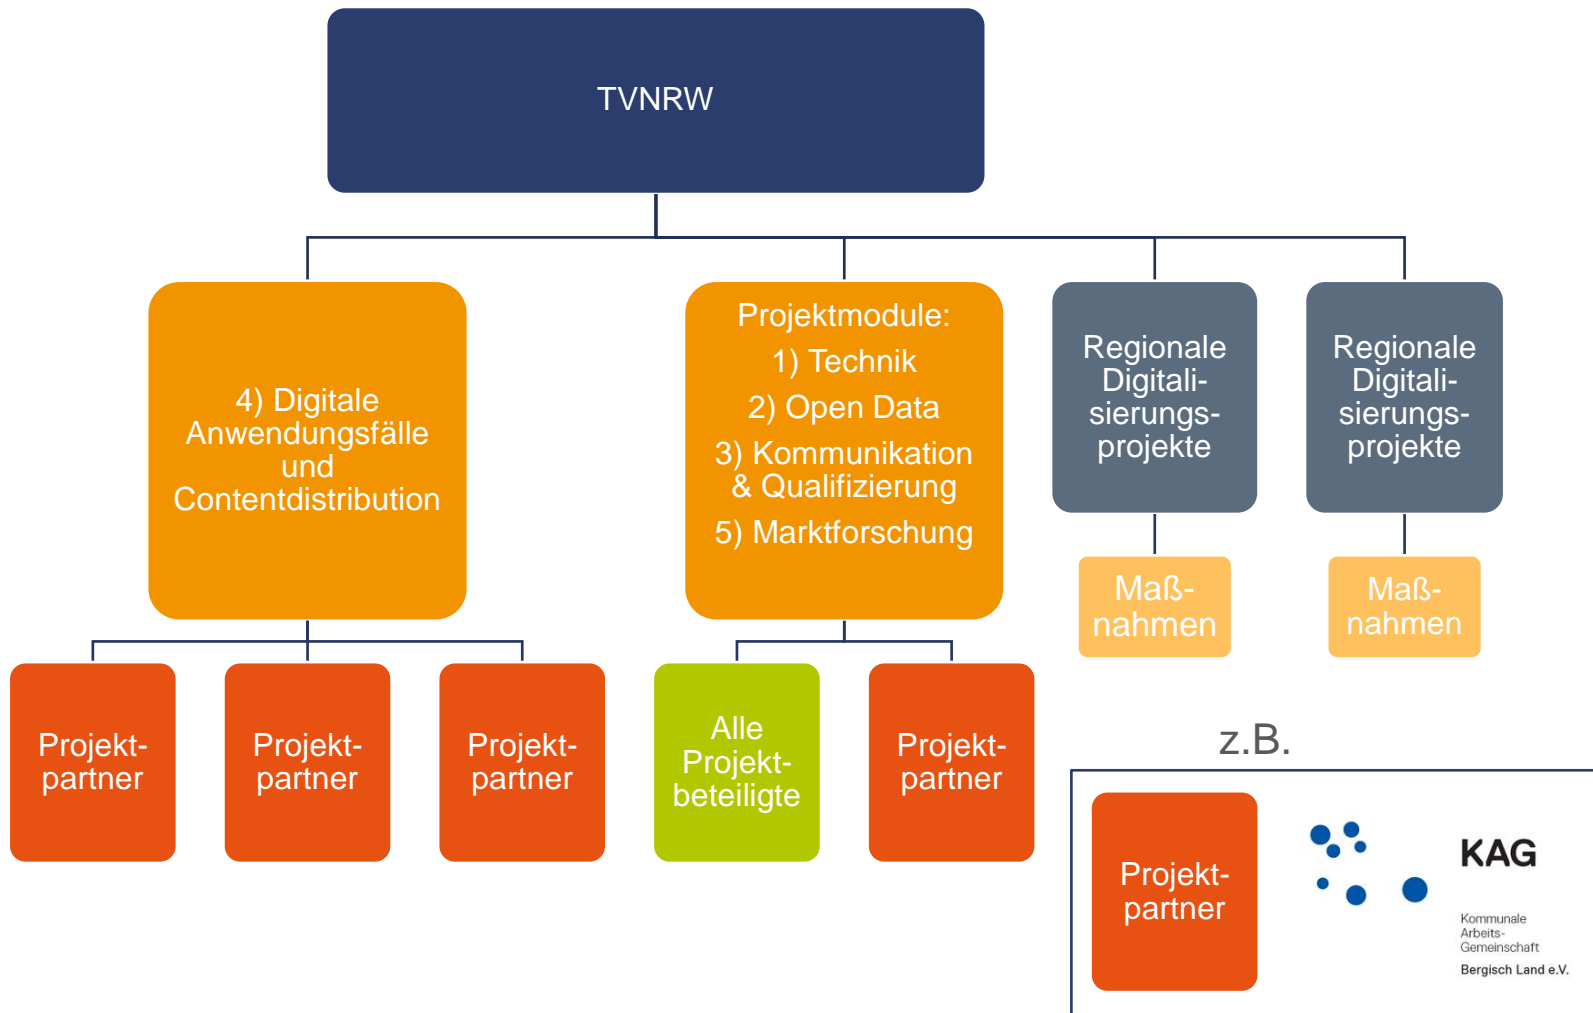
TVNRW

4) Digitale Anwendungsfälle und Contentdistribution

Projektmodule:
1) Technik
2) Open Data
3) Kommunikation & Qualifizierung
5) Marktforschung

Regionale Digitalisierungsprojekte

Regionale Digitalisierungsprojekte

Maßnahmen

Maßnahmen

Projektpartner

Projektpartner

Projektpartner

Alle Projektbeteiligte

Projektpartner

z.B.

Projektpartner

KAG
Kommunale Arbeits-Gemeinschaft
Bergisch Land e.V.